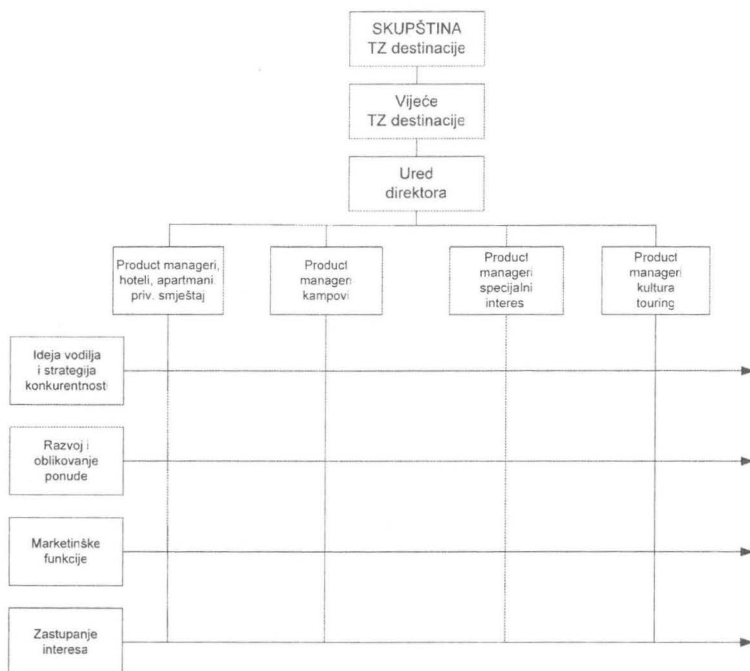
SKUPŠTINA
TZ destinacije

Vijeće
TZ destinacije

Ured
direktora

Product manageri, hoteli, apartmani, priv. smještaj

Product manageri kampovi

Product manageri specijalni interes

Product manageri kultura touring

Ideja vodilja i strategija konkurentnosti

Razvoj i oblikovanje ponude

Marketinške funkcije

Zastupanje interesa